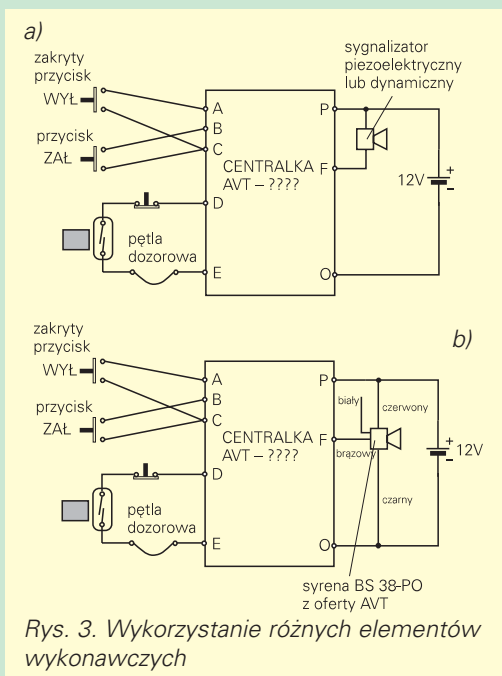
a)

zakryty przycisk

WYŁ

przycisk

ZAŁ

A

B

C

CENTRALKA AVT – ????

D

E

P

F

O

sygnalizator piezoelektryczny lub dynamiczny

12V

+

pętla dozorowa

b)

zakryty przycisk

WYŁ

przycisk

ZAŁ

A

B

C

CENTRALKA AVT – ????

D

E

P

F

O

biały

czerwony

brązowy

czarny

+

12V

pętla dozorowa

syrena BS 38-PO z oferty AVT

Rys. 3. Wykorzystanie różnych elementów wykonawczych